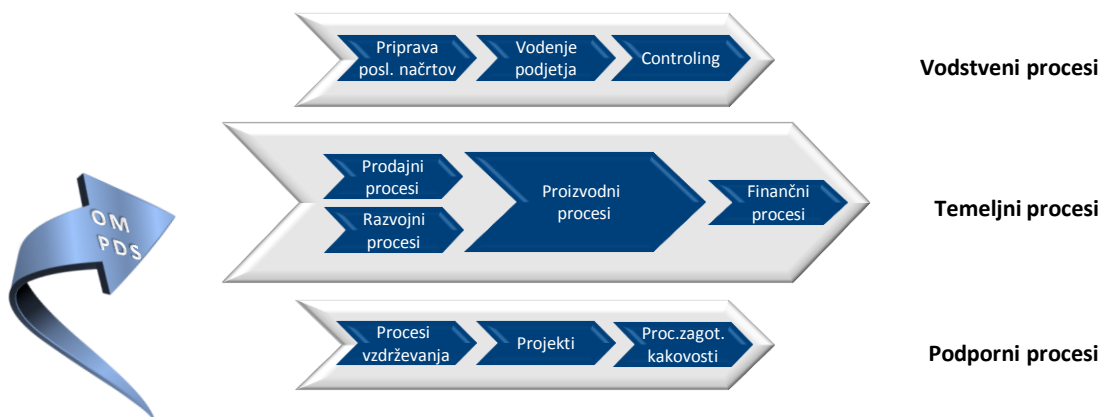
OM
PDS

Priprava posl. načrtov

Vodenje podjetja

Controling

Vodstveni procesi

Prodajni procesi

Razvojni procesi

Proizvodni procesi

Finančni procesi

Temeljni procesi

Procesi vzdrževanja

Projekti

Proc.zagot. kakovosti

Podporni procesi